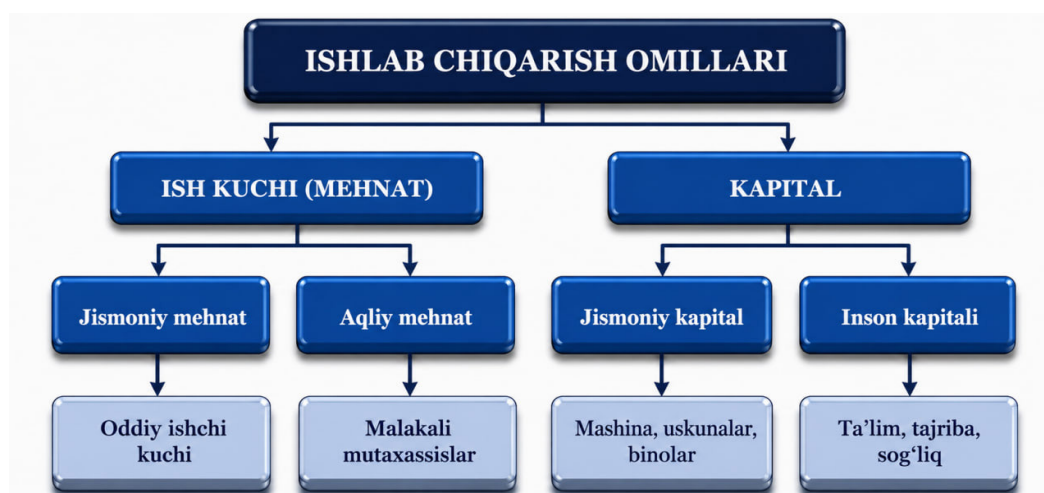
ISHLAB CHIQARISH OMILLARI

ISH KUCHI (MEHNAT)

KAPITAL

Jismoniy mehnat

Aqliy mehnat

Jismoniy kapital

Inson kapitali

Oddiy ishchi kuchi

Malakali mutaxassislar

Mashina, uskunalar, binolar

Ta’lim, tajriba, sog‘liq